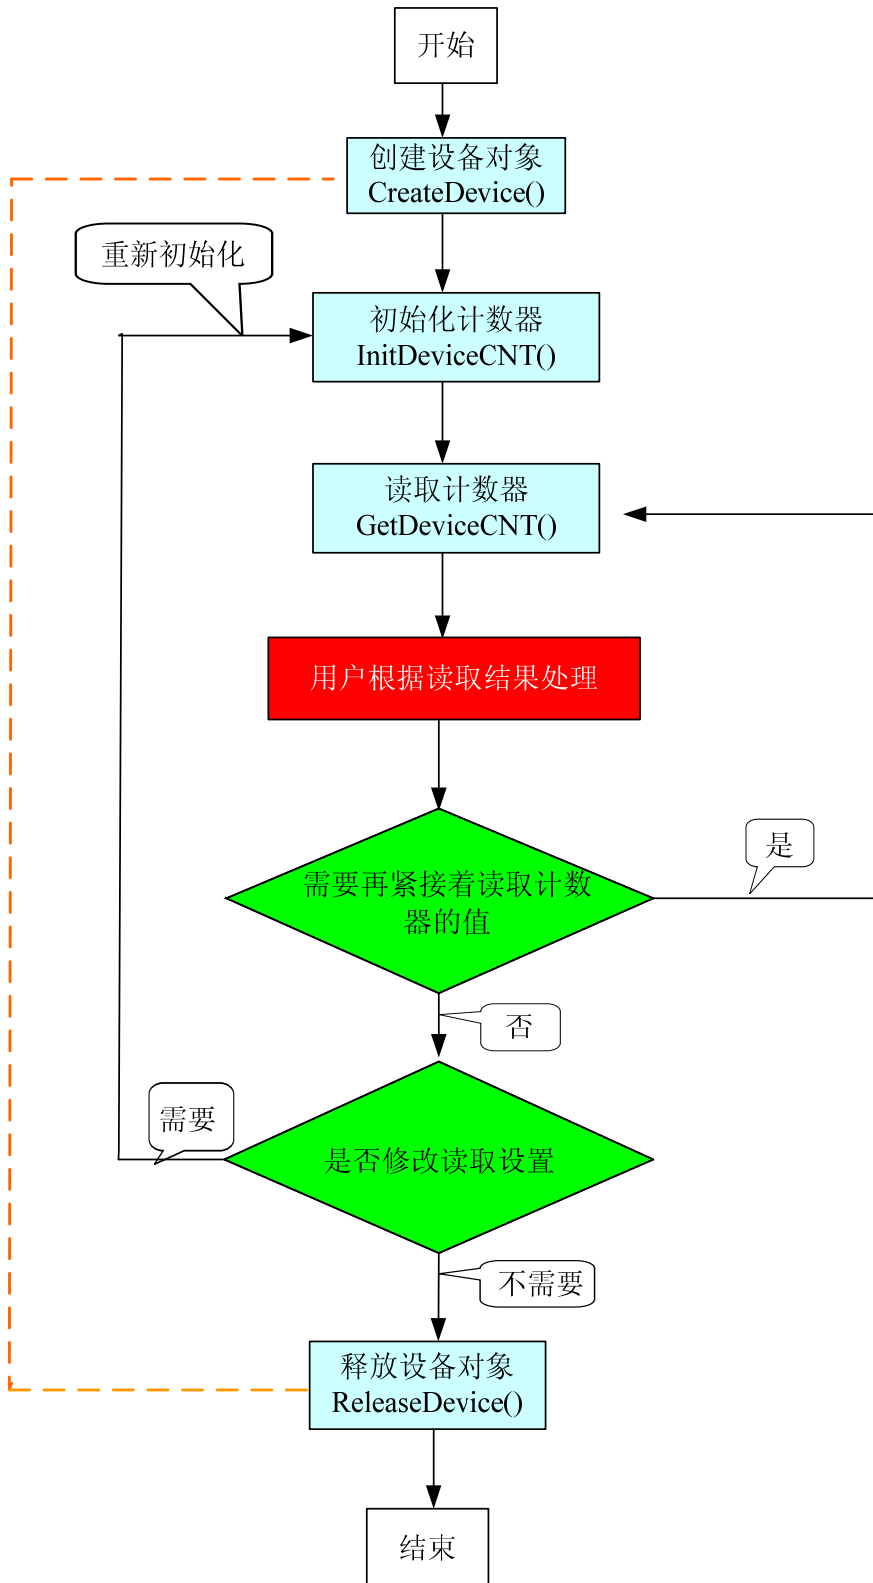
开始

创建设备对象
CreateDevice()

重新初始化

初始化计数器
InitDeviceCNT()

读取计数器
GetDeviceCNT()

用户根据读取结果处理

需要再紧接着读取计数器的值

是

否

需要

是否修改读取设置

不需要

释放设备对象
ReleaseDevice()

结束